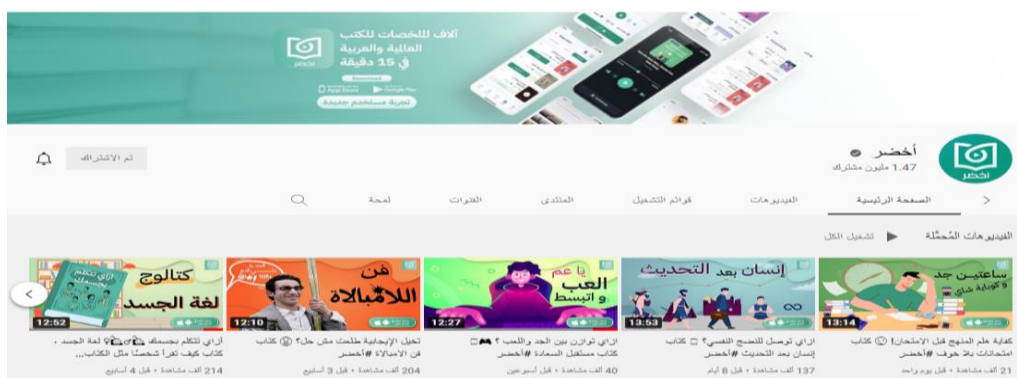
آلاف الملخصات للكتب العلمية والعربية في 15 دقيقة

تجربة مستخدم جديدة

أخضر
1.47 مليون مشترك

تم الاشتراك

الصفحة الرئيسية
الفيديوهات
قوائم التشغيل
المنتدى
القنوات
لمحة

الفيديوهات المُحمَّلة
تشغيل الكل

ساعتين جد و كوباية شاي
13:14
كفاية علم المنهج قبل الامتحان! كتاب امتحانات بلا خوف #أخضر
21 ألف مشاهدة • قبل يوم واحد

إنسان بعد التحديث
13:53
ازاي توصل للنضج النفسي؟ كتاب إنسان بعد التحديث #أخضر
137 ألف مشاهدة • قبل 6 أيام

يا عم العب و انبسط
12:27
ازاي توازن بين الجد واللعب ؟ كتاب كتاب مستقبل السعادة #أخضر
40 ألف مشاهدة • قبل أسبوعين

فن اللامبالاة
12:10
تخيل الإيجابية طلعت مش حل؟ كتاب فن اللامبالاة #أخضر
204 ألف مشاهدة • قبل 3 أسابيع

كتالوج لغة الجسد
ازاي تتكلم بجسمك
12:52
أزاي تتكلم بجسمك لغة الجسد ، كتاب كيف تقرأ شخصًا مثل الكتاب...
214 ألف مشاهدة • قبل 4 أسابيع